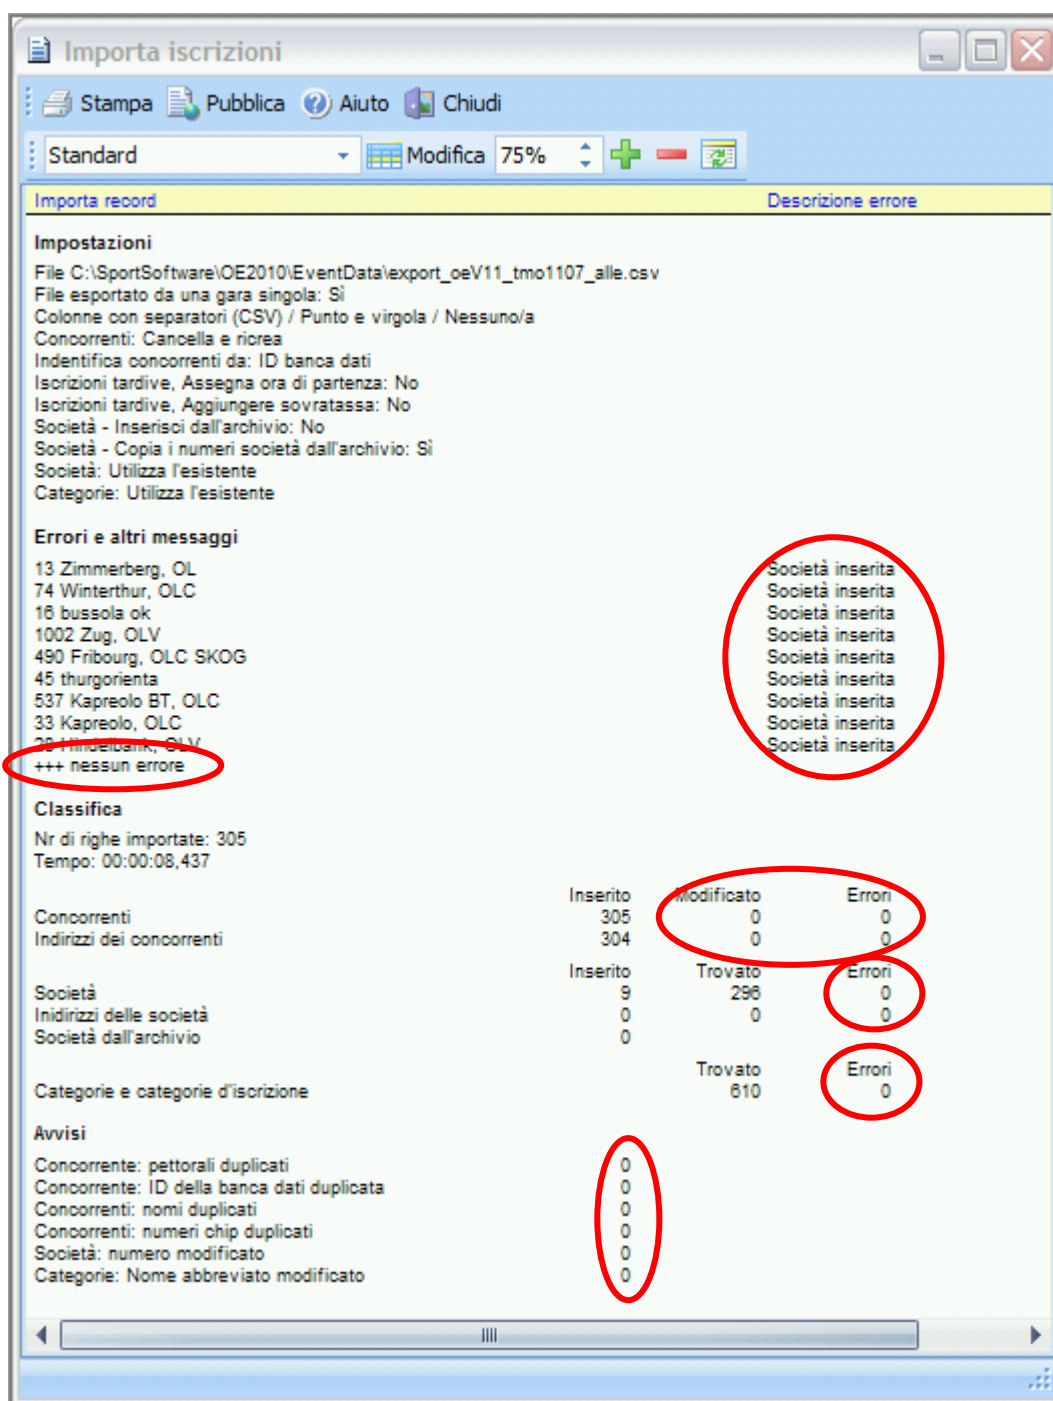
Importa iscrizioni

Stampa Pubblica Aiuto Chiudi

Standard Modifica 75%

Importa record Descrizione errore

**Impostazioni**

File C:\SportSoftware\OE2010\EventData\export_oeV11_tmo1107_alle.csv
File esportato da una gara singola: Sì
Colonne con separatori (CSV) / Punto e virgola / Nessuno/a
Concorrenti: Cancella e ricrea
Indentifica concorrenti da: ID banca dati
Iscrizioni tardive, Assegna ora di partenza: No
Iscrizioni tardive, Aggiungere sovratassa: No
Società - Inserisci dall'archivio: No
Società - Copia i numeri società dall'archivio: Sì
Società: Utilizza l'esistente
Categorie: Utilizza l'esistente

**Errori e altri messaggi**

13 Zimmerberg, OL Società inserita
74 Winterthur, OLC Società inserita
16 bussola ok Società inserita
1002 Zug, OLV Società inserita
490 Fribourg, OLC SKOG Società inserita
45 thurgorienta Società inserita
537 Kapreolo BT, OLC Società inserita
33 Kapreolo, OLC Società inserita
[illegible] Società inserita
+++ nessun errore

**Classifica**

Nr di righe importate: 305
Tempo: 00:00:08,437

| | Inserito | Modificato | Errori |
|---|---|---|---|
| Concorrenti | 305 | 0 | 0 |
| Indirizzi dei concorrenti | 304 | 0 | 0 |

| | Inserito | Trovato | Errori |
|---|---|---|---|
| Società | 9 | 296 | 0 |
| Inidirizzi delle società | 0 | 0 | 0 |
| Società dall'archivio | 0 | | |

| | Trovato | Errori |
|---|---|---|
| Categorie e categorie d'iscrizione | 610 | 0 |

**Avvisi**

Concorrente: pettorali duplicati 0
Concorrente: ID della banca dati duplicata 0
Concorrenti: nomi duplicati 0
Concorrenti: numeri chip duplicati 0
Società: numero modificato 0
Categorie: Nome abbreviato modificato 0